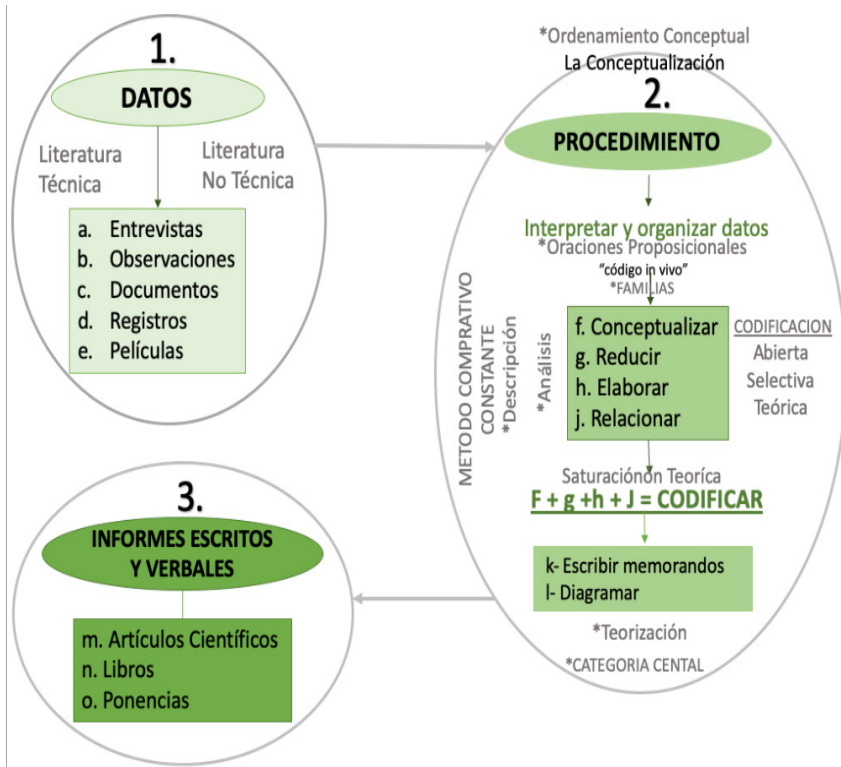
1.

DATOS

Literatura Técnica

Literatura No Técnica

a. Entrevistas
b. Observaciones
c. Documentos
d. Registros
e. Películas

*Ordenamiento Conceptual
La Conceptualización

2.

PROCEDIMIENTO

Interpretar y organizar datos
*Oraciones Proposicionales
"código in vivo"
*FAMILIAS

METODO COMPRATIVO CONSTANTE
*Descripción

*Análisis

f. Conceptualizar
g. Reducir
h. Elaborar
j. Relacionar

CODIFICACION
Abierta
Selectiva
Teórica

Saturacióñon Teórica
F + g +h + J = CODIFICAR

k- Escribir memorandos
l- Diagramar

*Teorización

*CATEGORIA CENTAL

3.

INFORMES ESCRITOS Y VERBALES

m. Artículos Científicos
n. Libros
o. Ponencias